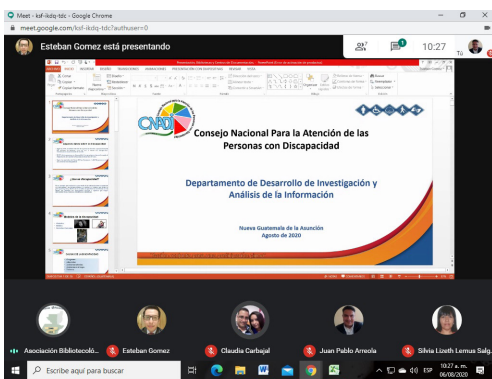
Meet - ksf-ikdq-tdc - Google Chrome

meet.google.com/ksf-ikdq-tdc?authuser=0

Esteban Gomez está presentando

7

1

10:27

Tú

CNAD

Consejo Nacional Para la Atención de las Personas con Discapacidad

Departamento de Desarrollo de Investigación y Análisis de la Información

Nueva Guatemala de la Asunción
Agosto de 2020

Asociación Bibliotecoló...

Esteban Gomez

Claudia Carbajal

Juan Pablo Arreola

Silvia Lizeth Lemus Salg...

Escribe aquí para buscar

10:27 a. m.
06/08/2020

ESP